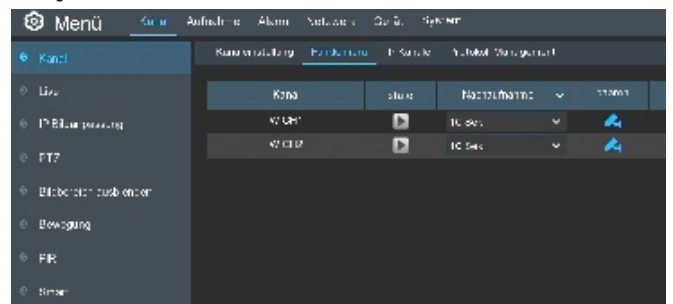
Menü
Kanal
Aufnahme
Alarm
Netzwerk
Gerät
System

Kanal
Live
IP Bildanpassung
PTZ
Bildbereich ausblenden
Bewegung
PIR
Smart

Kameraeinstellung
Fernkamera
IP-Kanäle
Protokoll Management

| Kanal | Status | Nachaufnahme | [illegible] |
|---|---|---|---|
| WiCH1 | | 10 Sek | |
| WiCH2 | | 10 Sek | |